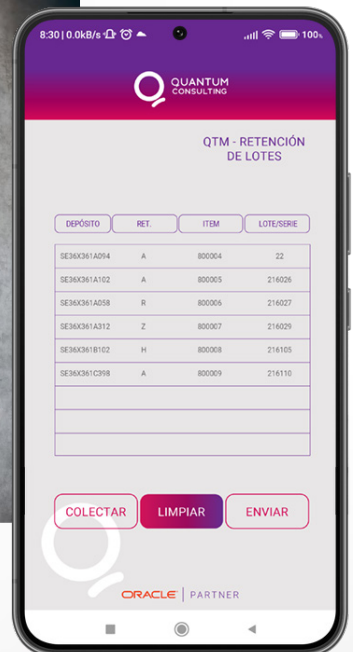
8:30 | 0.0kB/s 100%

QUANTUM CONSULTING

QTM - RETENCIÓN DE LOTES

| DEPÓSITO | RET. | ITEM | LOTE/SERIE |
|---|---|---|---|
| SE36X361A094 | A | 800004 | 22 |
| SE36X361A102 | A | 800005 | 216026 |
| SE36X361A058 | R | 800006 | 216027 |
| SE36X361A312 | Z | 800007 | 216029 |
| SE36X361B102 | H | 800008 | 216105 |
| SE36X361C398 | A | 800009 | 216110 |
| | | | |
| | | | |
| | | | |

COLECTAR LIMPIAR ENVIAR

ORACLE | PARTNER